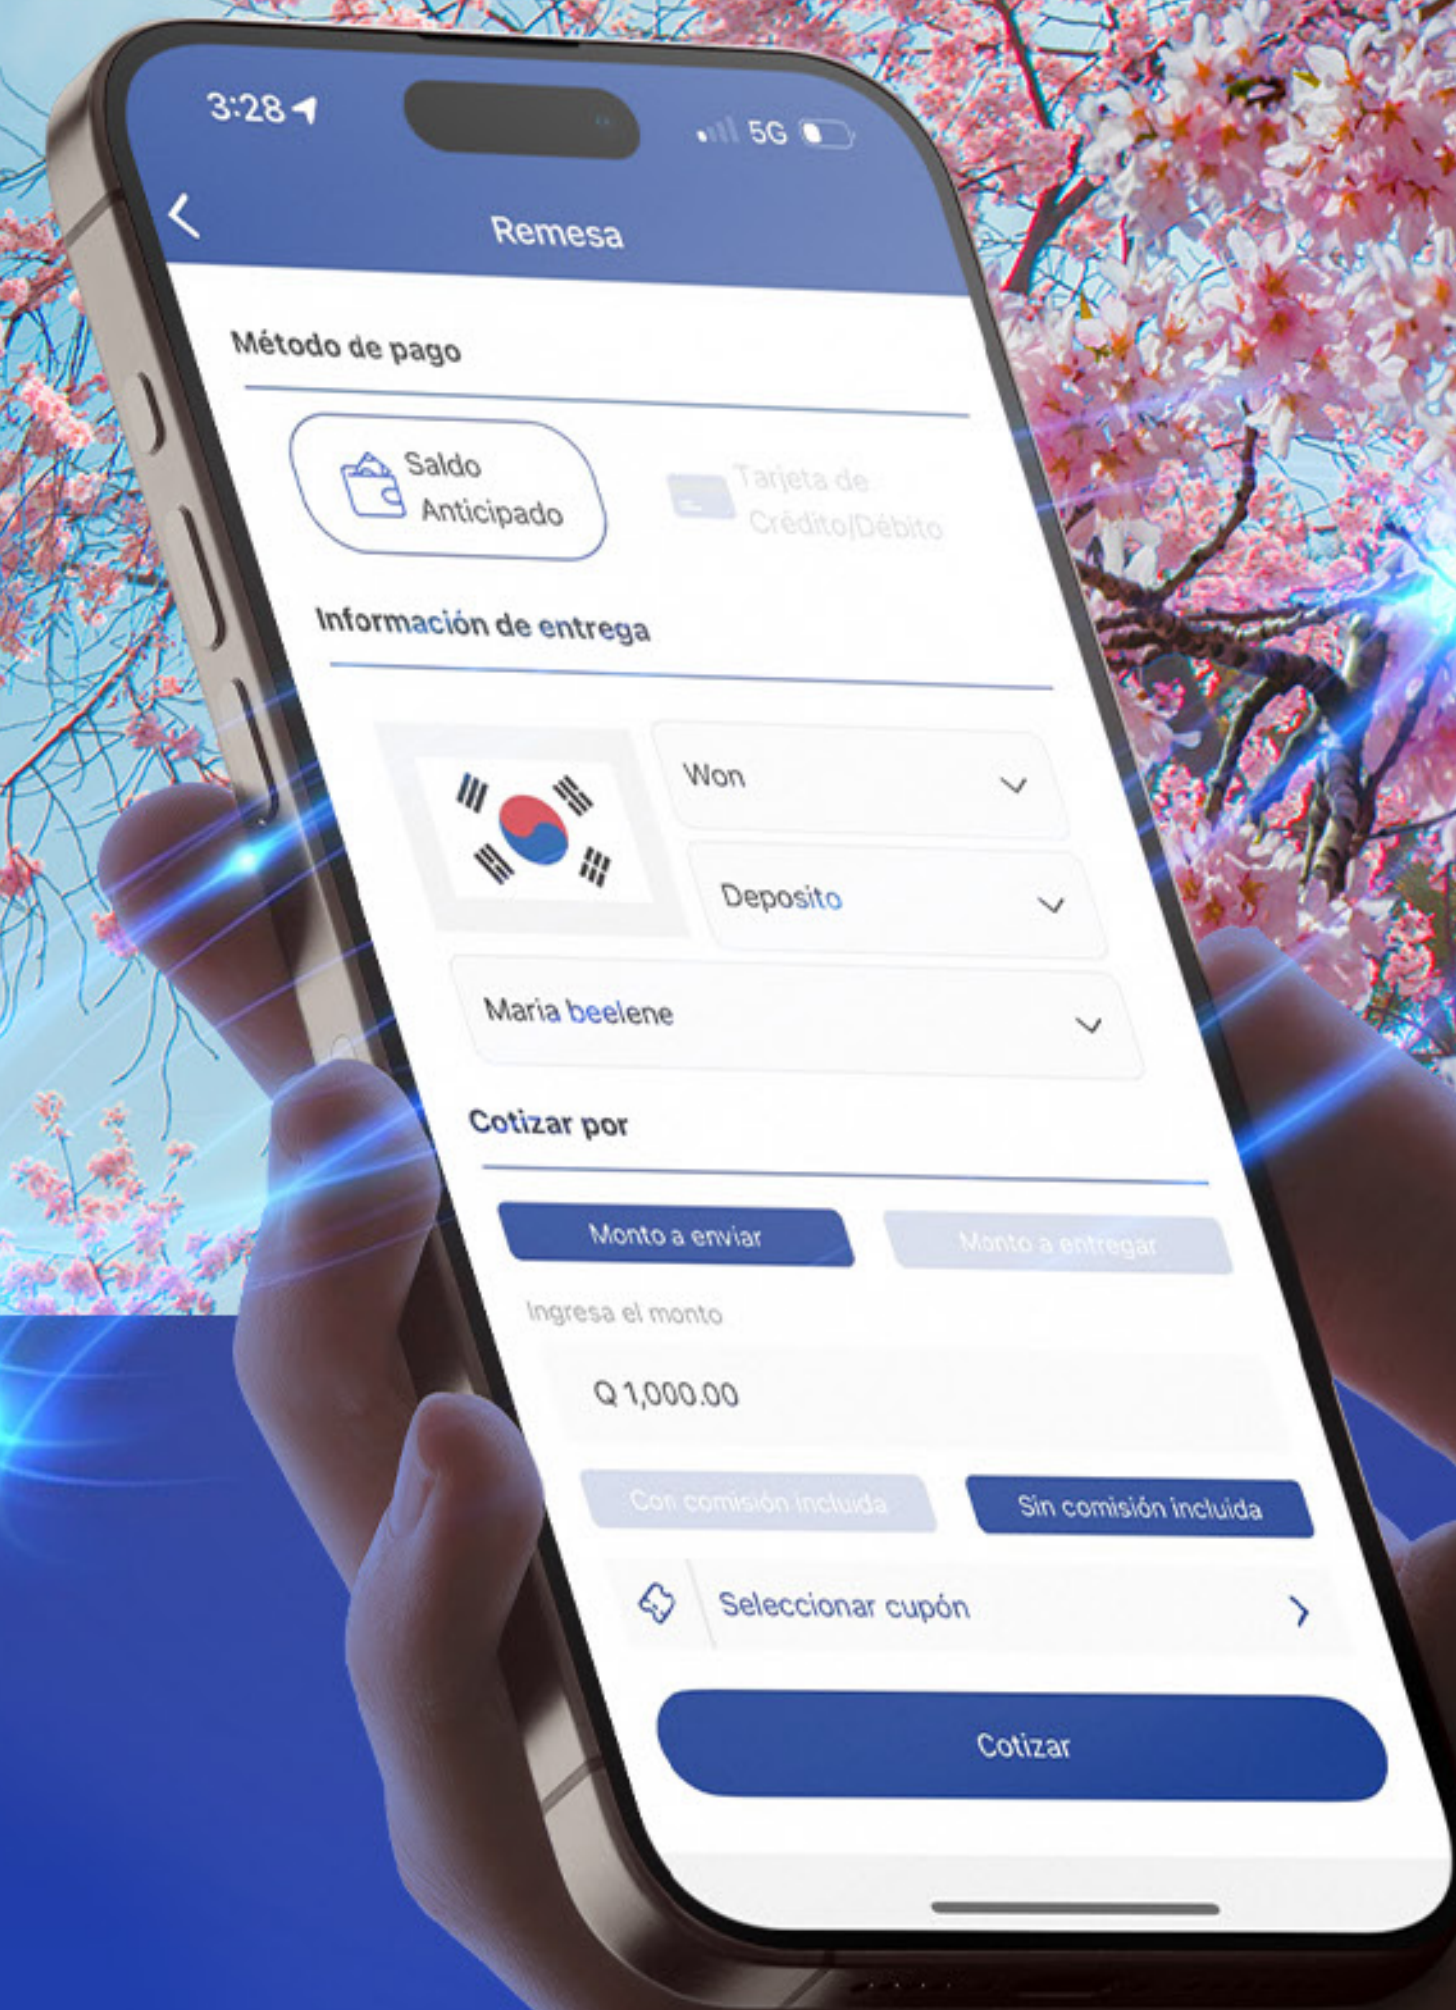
3:28

5G

Remesa

Método de pago

Saldo Anticipado

Tarjeta de Crédito/Débito

Información de entrega

Won

Deposito

Maria beelene

Cotizar por

Monto a enviar

Monto a entregar

Ingresa el monto

Q 1,000.00

Con comisión incluida

Sin comisión incluida

Seleccionar cupón

Cotizar